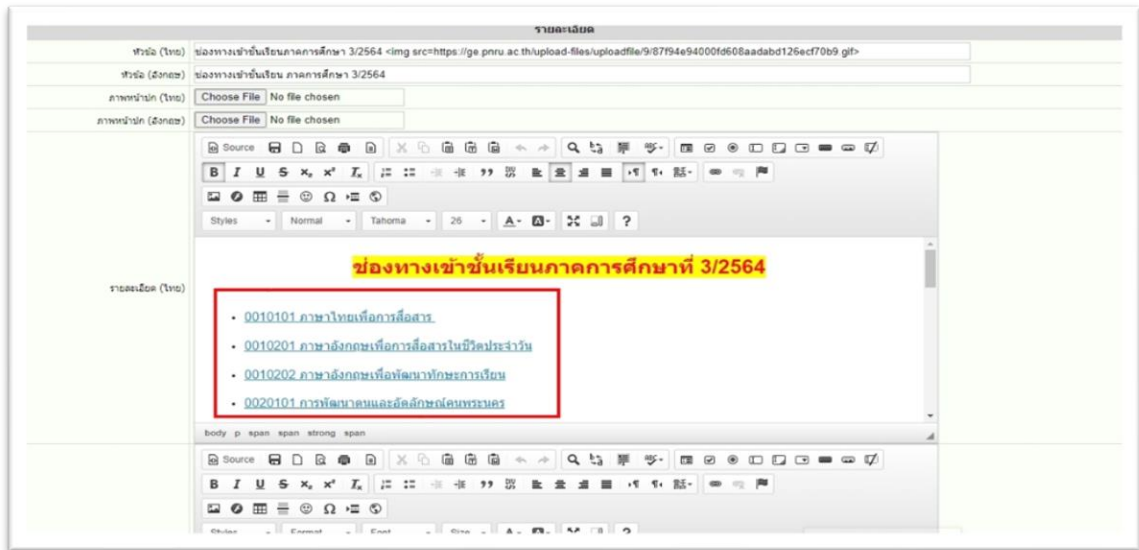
รายละเอียด

หัวข้อ (ไทย) ช่องทางเข้าชั้นเรียนภาคการศึกษา 3/2564 <img src=https://ge.pnru.ac.th/upload-files/uploadfile/9/87f94e94000fd608aadabd126ecf70b9.gif>

หัวข้อ (อังกฤษ) ช่องทางเข้าชั้นเรียน ภาคการศึกษา 3/2564

ภาพหน้าปก (ไทย) Choose File No file chosen

ภาพหน้าปก (อังกฤษ) Choose File No file chosen

Source

Styles Normal Tahoma 26 ?

รายละเอียด (ไทย)

ช่องทางเข้าชั้นเรียนภาคการศึกษาที่ 3/2564

- 0010101 ภาษาไทยเพื่อการสื่อสาร
- 0010201 ภาษาอังกฤษเพื่อการสื่อสารในชีวิตประจำวัน
- 0010202 ภาษาอังกฤษเพื่อพัฒนาทักษะการเรียน
- 0020101 การพัฒนาตนและอัตลักษณ์คนพระนคร

body p span span strong span

Source

Styles Format Font Size ?